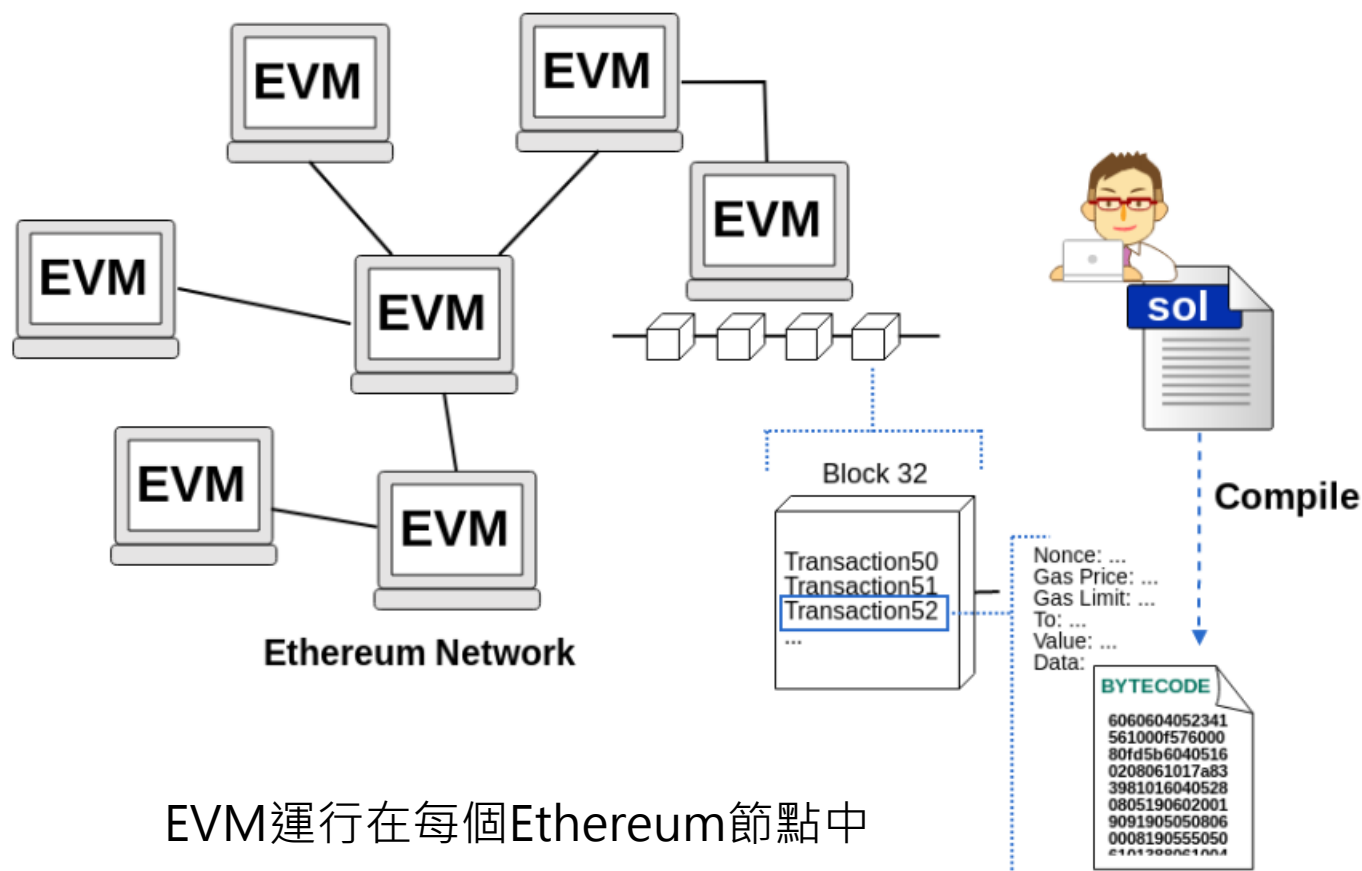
EVM

EVM

EVM

EVM

EVM

EVM

EVM

Ethereum Network

sol

Compile

Block 32

Transaction50
Transaction51
Transaction52
...

Nonce: ...
Gas Price: ...
Gas Limit: ...
To: ...
Value: ...
Data:

BYTECODE

6060604052341
561000f576000
80fd5b6040516
0208061017a83
3981016040528
0805190602001
9091905050806
0008190555050
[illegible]

EVM運行在每個Ethereum節點中